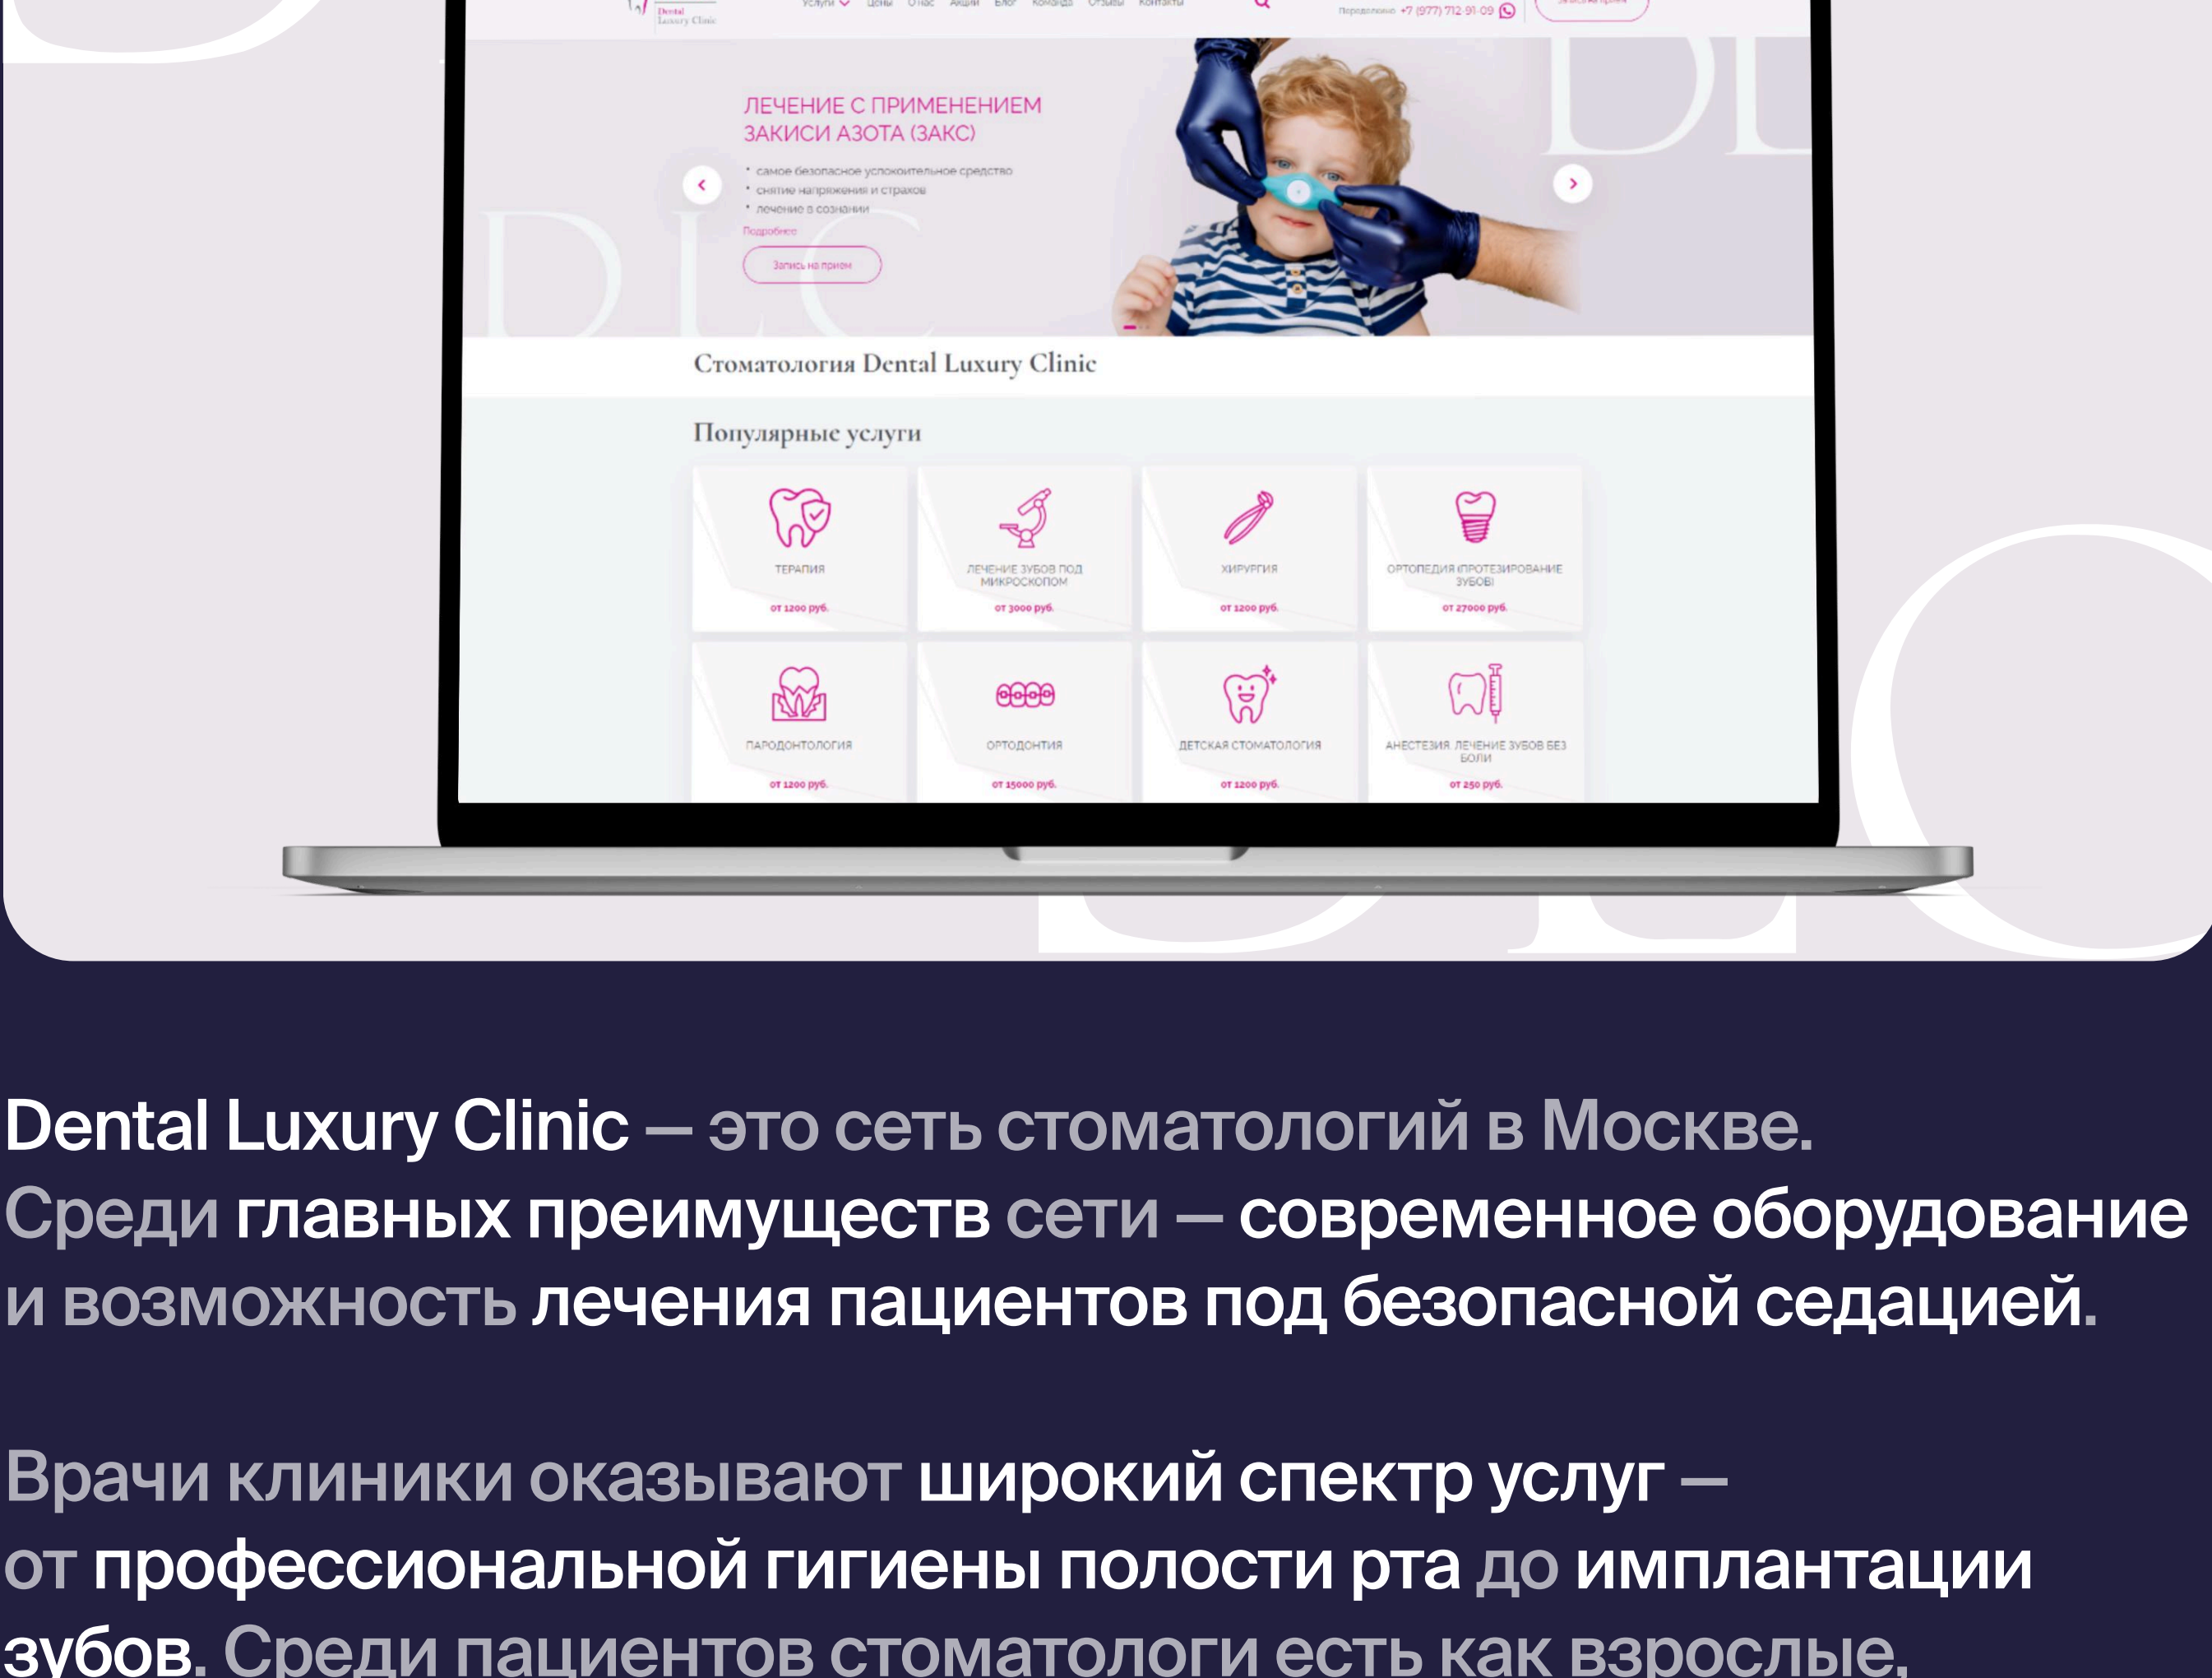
Dental Luxury Clinic

Услуги Цены О нас Акции Блог Команда Отзывы Контакты

Перезвонить +7 (977) 712-91-09

ЛЕЧЕНИЕ С ПРИМЕНЕНИЕМ ЗАКИСИ АЗОТА (ЗАКС)

• самое безопасное успокоительное средство
• снятие напряжения и страхов
• лечение в сознании

Подробнее

Запись на прием

Стоматология Dental Luxury Clinic

Популярные услуги

| ТЕРАПИЯ от 1200 руб. | ЛЕЧЕНИЕ ЗУБОВ ПОД МИКРОСКОПОМ от 3000 руб. | ХИРУРГИЯ от 1200 руб. | ОРТОПЕДИЯ (ПРОТЕЗИРОВАНИЕ ЗУБОВ) от 27000 руб. |
|---|---|---|---|
| ПАРОДОНТОЛОГИЯ от 1200 руб. | ОРТОДОНТИЯ от 15000 руб. | ДЕТСКАЯ СТОМАТОЛОГИЯ от 1200 руб. | АНЕСТЕЗИЯ. ЛЕЧЕНИЕ ЗУБОВ БЕЗ БОЛИ от 250 руб. |

Dental Luxury Clinic — это сеть стоматологий в Москве. Среди главных преимуществ сети — современное оборудование и возможность лечения пациентов под безопасной седацией.

Врачи клиники оказывают широкий спектр услуг — от профессиональной гигиены полости рта до имплантации зубов. Среди пациентов стоматологи есть как взрослые,